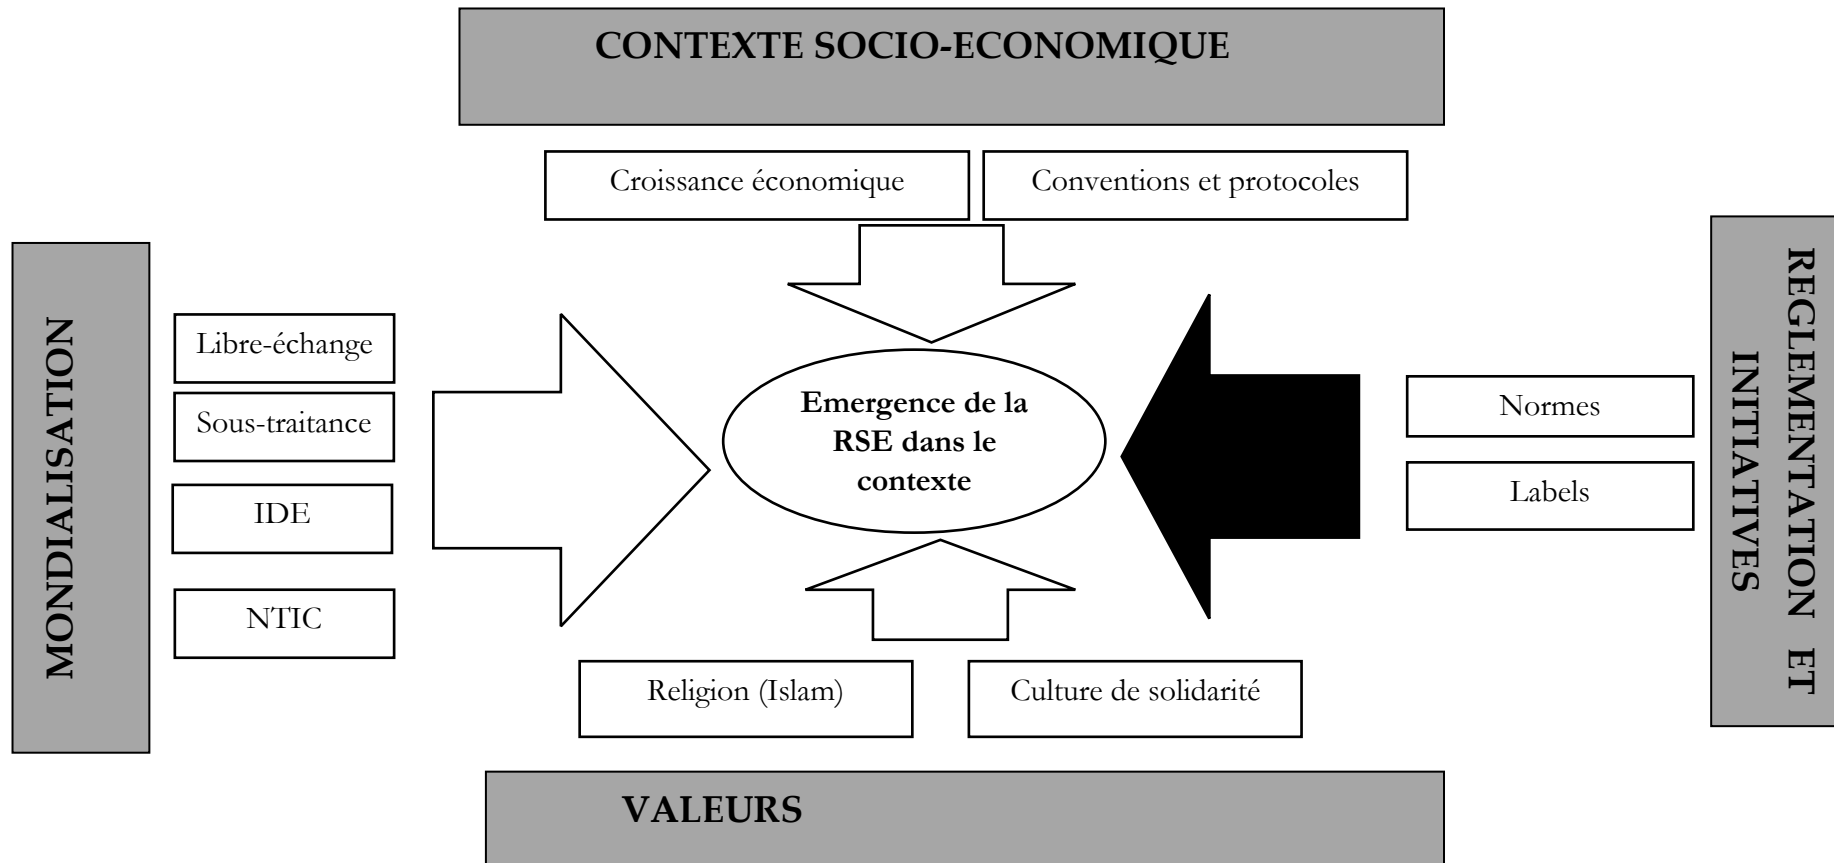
CONTEXTE SOCIO-ECONOMIQUE

Croissance économique

Conventions et protocoles

MONDIALISATION

Libre-échange

Sous-traitance

IDE

NTIC

Emergence de la RSE dans le contexte

REGLEMENTATION ET INITIATIVES

Normes

Labels

Religion (Islam)

Culture de solidarité

VALEURS